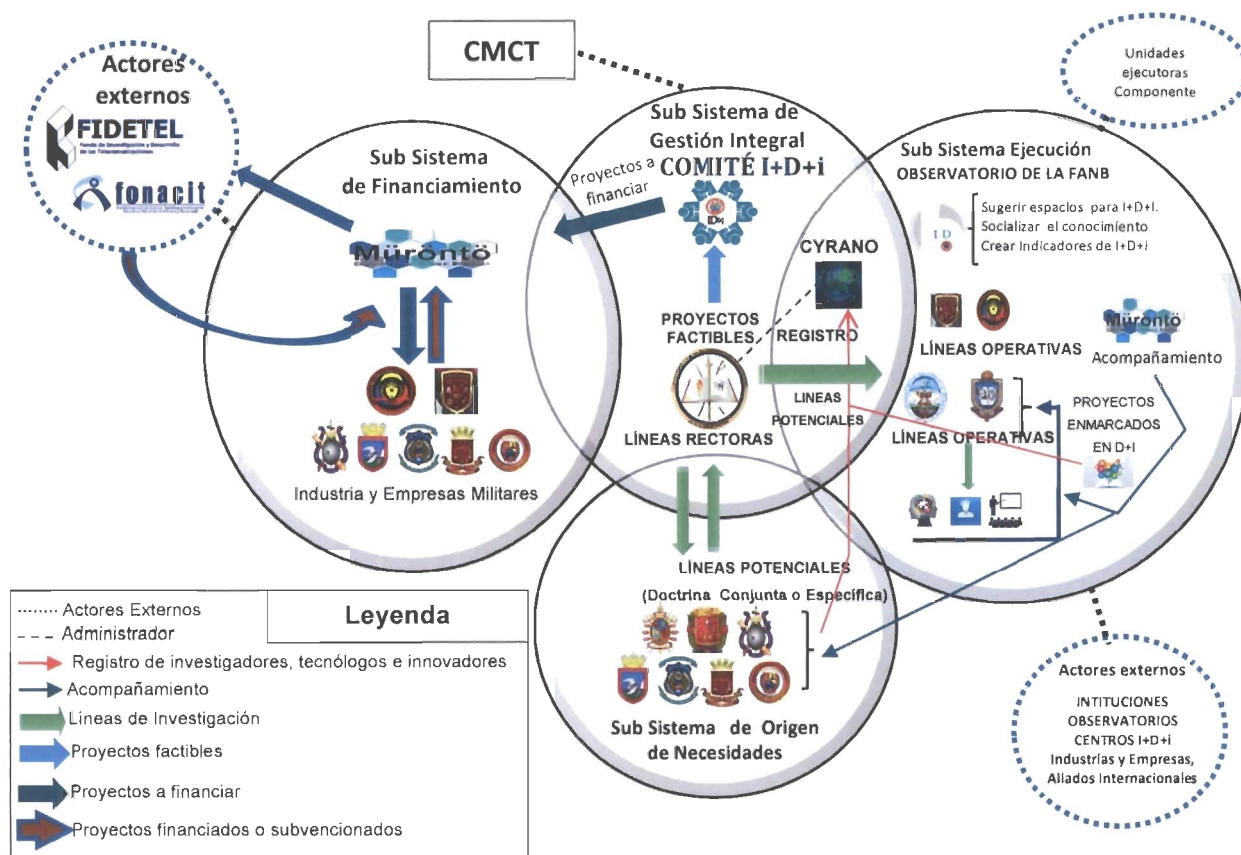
CMCT

Actores externos

FIDETEL

fonacit

Unidades ejecutoras Componente

Sub Sistema de Financiamiento

Mürôntö

Industria y Empresas Militares

Sub Sistema de Gestión Integral COMITÉ I+D+i

Proyectos a financiar

PROYECTOS FACTIBLES

LÍNEAS RECTORAS

CYRANO

REGISTRO

LINEAS POTENCIALES

Sub Sistema Ejecución OBSERVATORIO DE LA FANB

Sugerir espacios para I+D+I.
Socializar el conocimiento.
Crear Indicadores de I+D+I

Mürôntö

LÍNEAS OPERATIVAS

Acompañamiento

LÍNEAS OPERATIVAS

PROYECTOS ENMARCADOS EN D+I

LÍNEAS POTENCIALES (Doctrina Conjunta o Especifica)

Sub Sistema de Origen de Necesidades

Actores externos

INTITUCIONES OBSERVATORIOS CENTROS I+D+i Industrias y Empresas, Aliados Internacionales

Leyenda

······· Actores Externos
– – – Administrador
Registro de investigadores, tecnólogos e innovadores
Acompañamiento
Lineas de Investigación
Proyectos factibles
Proyectos a financiar
Proyectos financiados o subvencionados